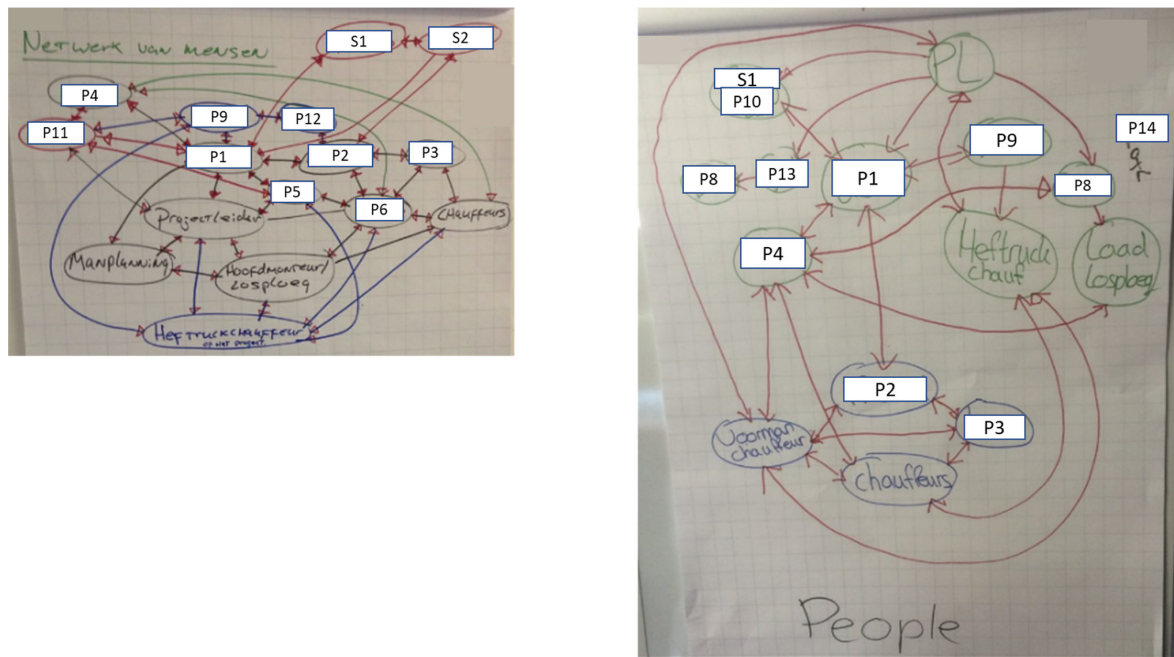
Netwerk van mensen

S1
S2
P4
P9
P12
P11
P1
P2
P3
P5
P6
Projectleider
Chauffeurs
Manplanning
Hoofdmonteur/ Losploeg
Heftruckchauffeur
op het project

PL
S1
P10
P13
P8
P1
P9
P14
P8
P4
Heftruck chauf
Load Losploeg
P2
P3
Voorman chauffeur
chauffeurs
People